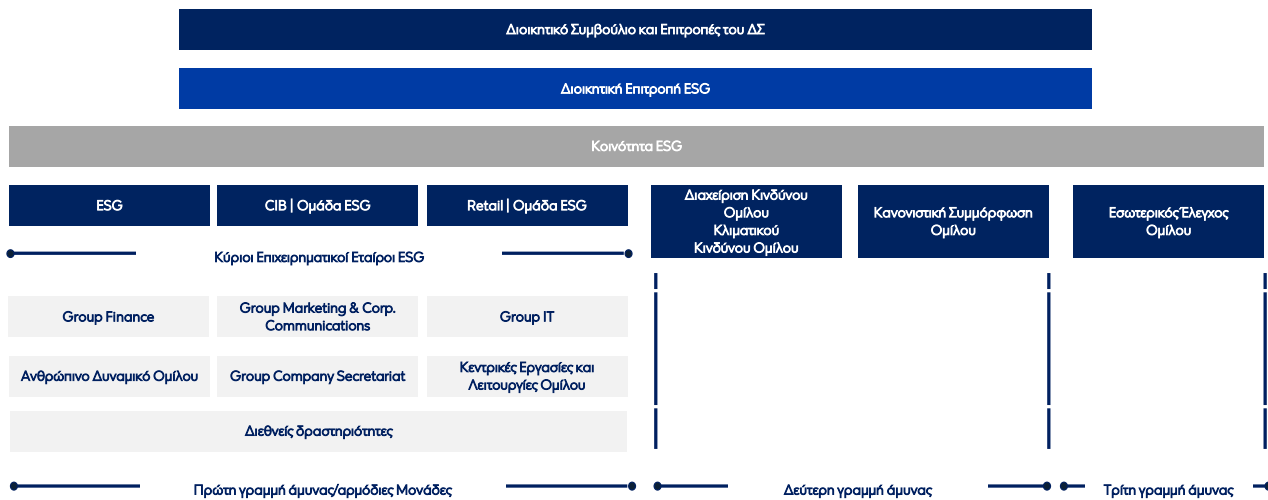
Διοικητικό Συμβούλιο και Επιτροπές του ΔΣ

Διοικητική Επιτροπή ESG

Κοινότητα ESG

ESG

CIB | Ομάδα ESG

Retail | Ομάδα ESG

Διαχείριση Κινδύνου Ομίλου Κλιματικού Κινδύνου Ομίλου

Κανονιστική Συμμόρφωση Ομίλου

Εσωτερικός Έλεγχος Ομίλου

Κύριοι Επιχειρηματικοί Εταίροι ESG

Group Finance

Group Marketing & Corp. Communications

Group IT

Ανθρώπινο Δυναμικό Ομίλου

Group Company Secretariat

Κεντρικές Εργασίες και Λειτουργίες Ομίλου

Διεθνείς δραστηριότητες

Πρώτη γραμμή άμυνας/αρμόδιες Μονάδες

Δεύτερη γραμμή άμυνας

Τρίτη γραμμή άμυνας